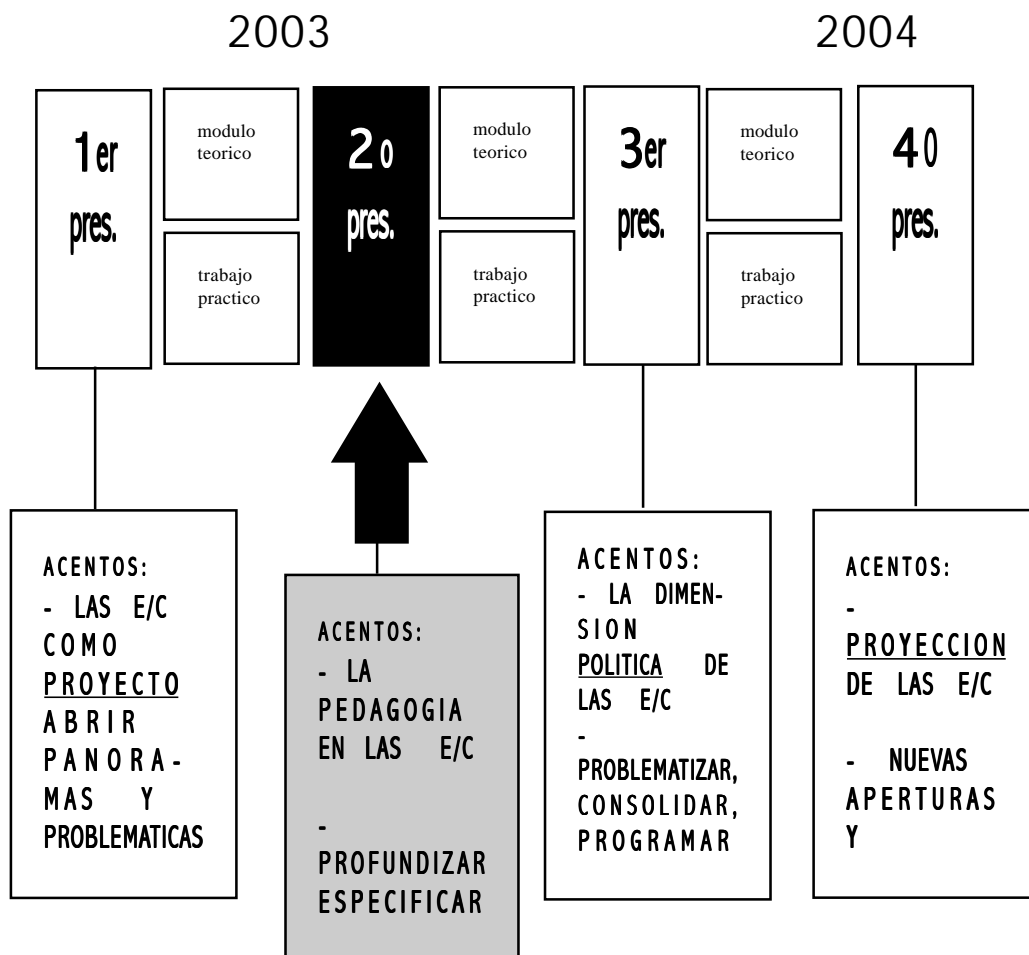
2003

2004

1er pres.

modulo teorico

trabajo practico

2o pres.

modulo teorico

trabajo practico

3er pres.

modulo teorico

trabajo practico

4o pres.

ACENTOS:
- LAS E/C COMO PROYECTO ABRIR PANORAMAS Y PROBLEMATICAS

ACENTOS:
- LA PEDAGOGIA EN LAS E/C

- PROFUNDIZAR ESPECIFICAR

ACENTOS:
- LA DIMENSION POLITICA DE LAS E/C
- PROBLEMATIZAR, CONSOLIDAR, PROGRAMAR

ACENTOS:
- PROYECCION DE LAS E/C

- NUEVAS APERTURAS Y